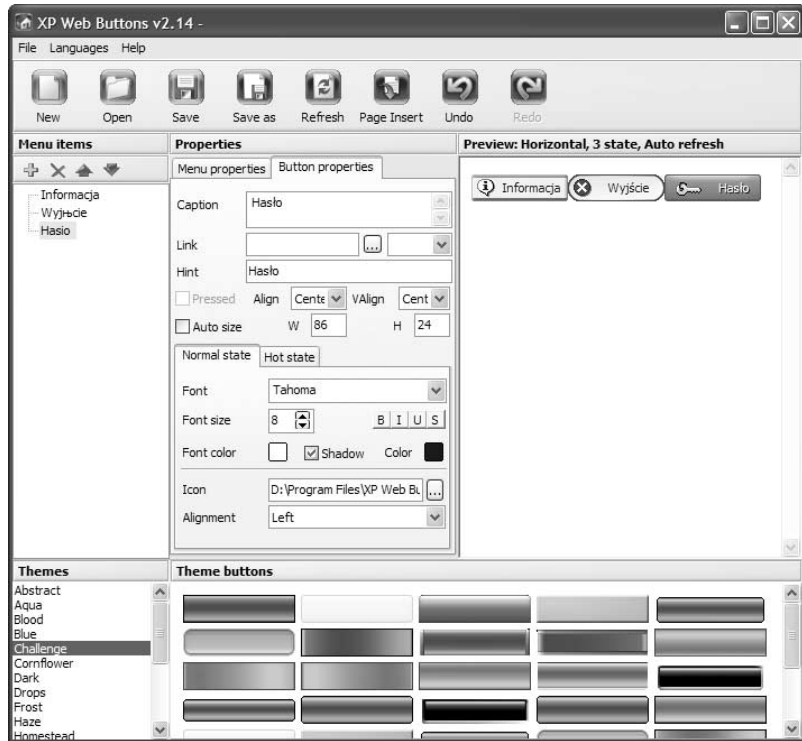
XP Web Buttons v2.14 -

File Languages Help

New Open Save Save as Refresh Page Insert Undo Redo

Menu items

Informacja
Wyjњcie
Hasło

Properties

Menu properties | Button properties

Caption Hasło

Link ...

Hint Hasło

Pressed Align Cente VAlign Cent

Auto size W 86 H 24

Normal state | Hot state

Font Tahoma

Font size 8 B I U S

Font color Shadow Color

Icon D:\Program Files\XP Web Bu ...

Alignment Left

Preview: Horizontal, 3 state, Auto refresh

Informacja Wyjście Hasło

Themes

Abstract
Aqua
Blood
Blue
Challenge
Cornflower
Dark
Drops
Frost
Haze
Homestead

Theme buttons